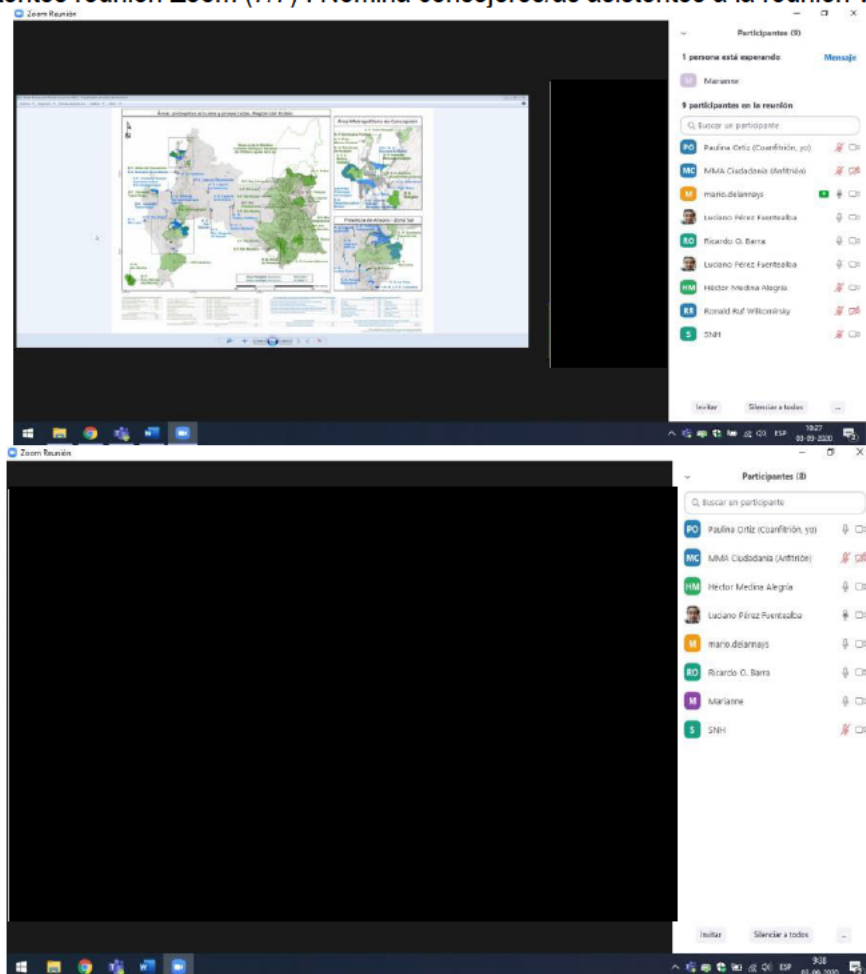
Zoom Reunión

Participantes (9)

1 persona está esperando Mensaje

Marianne

9 participantes en la reunión

Buscar un participante

PO Paulina Ortiz (Coanfitrión, yo)

MC MMA Ciudadanía (Anfitrión)

M mario.delarnays

Luciano Pérez Fuentealba

RO Ricardo O. Barra

Luciano Pérez Fuentealba

HM Hector Medina Alegria

RR Ronald Ruf Wilkomirsky

S SNH

Invitar Silenciar a todos ...

Áreas protegidas actuales y proyectadas, Región del Biobío

Área Metropolitana de Concepción

Provincia de Arauco - Zona Sur

ESP 10:27 03-09-2020

Zoom Reunión

Participantes (8)

Buscar un participante

PO Paulina Ortiz (Coanfitrión, yo)

MC MMA Ciudadanía (Anfitrión)

HM Hector Medina Alegria

Luciano Pérez Fuentealba

M mario.delarnays

RO Ricardo O. Barra

M Marianne

S SNH

Invitar Silenciar a todos ...

ESP 9:38 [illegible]